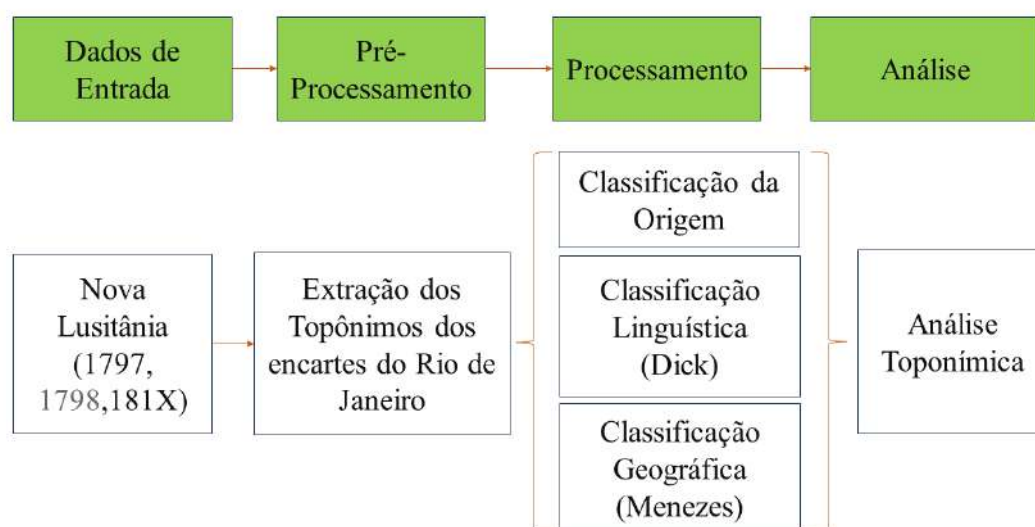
Dados de Entrada

Pré-Processamento

Processamento

Análise

Nova Lusitânia (1797, 1798,181X)

Extração dos Topônimos dos encartes do Rio de Janeiro

Classificação da Origem

Classificação Linguística (Dick)

Classificação Geográfica (Menezes)

Análise Toponímica